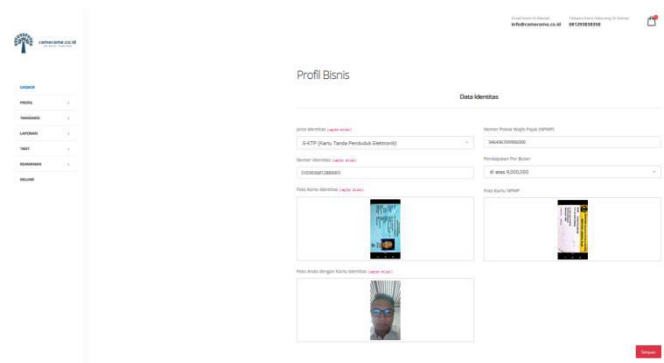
camerama.co.id

info@camerama.co.id 081290383550

DASBOR
PROFIL
TRANSAKSI
LAPORAN
TIKET
PEMBAYARAN
KELUAR

Profil Bisnis

Data Identitas

Jenis Identitas (wajib diisi)
E-KTP (Kartu Tanda Penduduk Elektronik)

Nomor Identitas (wajib diisi)
3103036412880001

Foto Kartu Identitas (wajib diisi)

Foto Anda dengan Kartu Identitas (wajib diisi)

Nomor Pokok Wajib Pajak (NPWP)
346436709906000

Pendapatan Per Bulan
di atas 6,000,000

Foto Kartu NPWP

Simpan